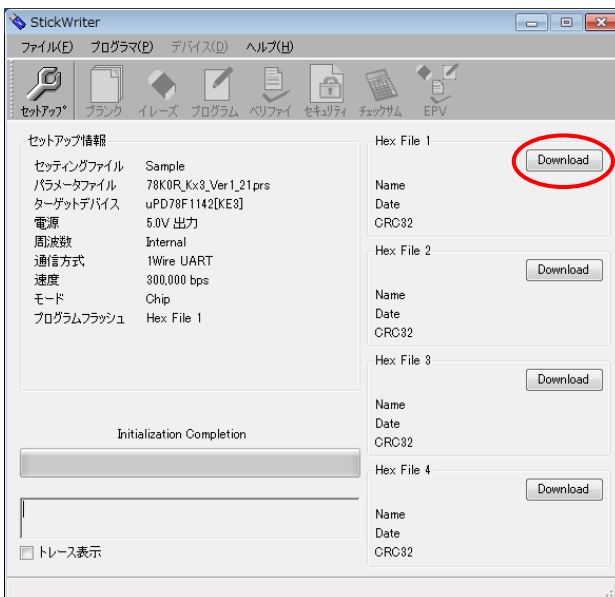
StickWriter

ファイル(F) プログラマ(P) デバイス(D) ヘルプ(H)

セットアップ ブランク イレーズ プログラム ベリファイ セキュリティ チェックサム EPV

セットアップ情報

| | |
|---|---|
| セッティングファイル | Sample |
| パラメータファイル | 78K0R_Kx3_Ver1_21.prs |
| ターゲットデバイス | uPD78F1142[KE3] |
| 電源 | 5.0V 出力 |
| 周波数 | Internal |
| 通信方式 | 1Wire UART |
| 速度 | 300,000 bps |
| モード | Chip |
| プログラムフラッシュ | Hex File 1 |

Initialization Completion

トレース表示

Hex File 1
Download
Name
Date
CRC32

Hex File 2
Download
Name
Date
CRC32

Hex File 3
Download
Name
Date
CRC32

Hex File 4
Download
Name
Date
CRC32